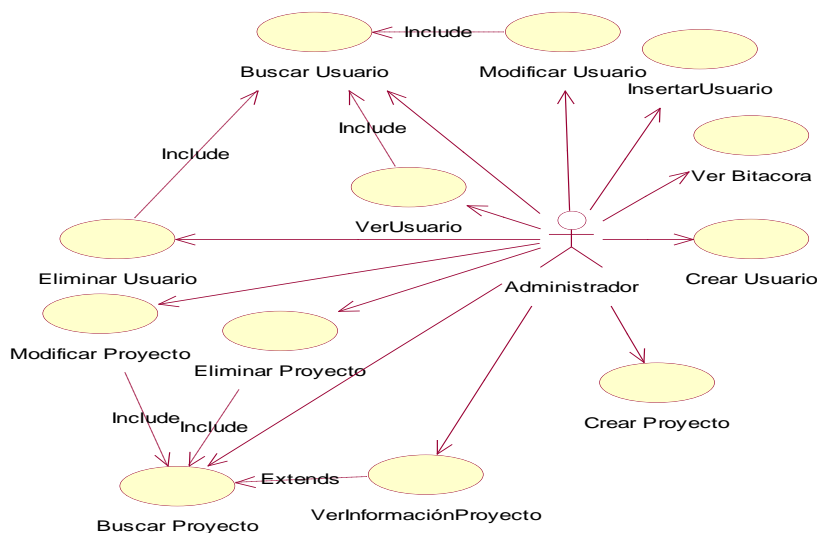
Buscar Usuario

Include

Modificar Usuario

InsertarUsuario

Include

Include

Ver Bitacora

VerUsuario

Eliminar Usuario

Administrador

Crear Usuario

Modificar Proyecto

Eliminar Proyecto

Crear Proyecto

Include

Include

Extends

Buscar Proyecto

VerInformaciónProyecto